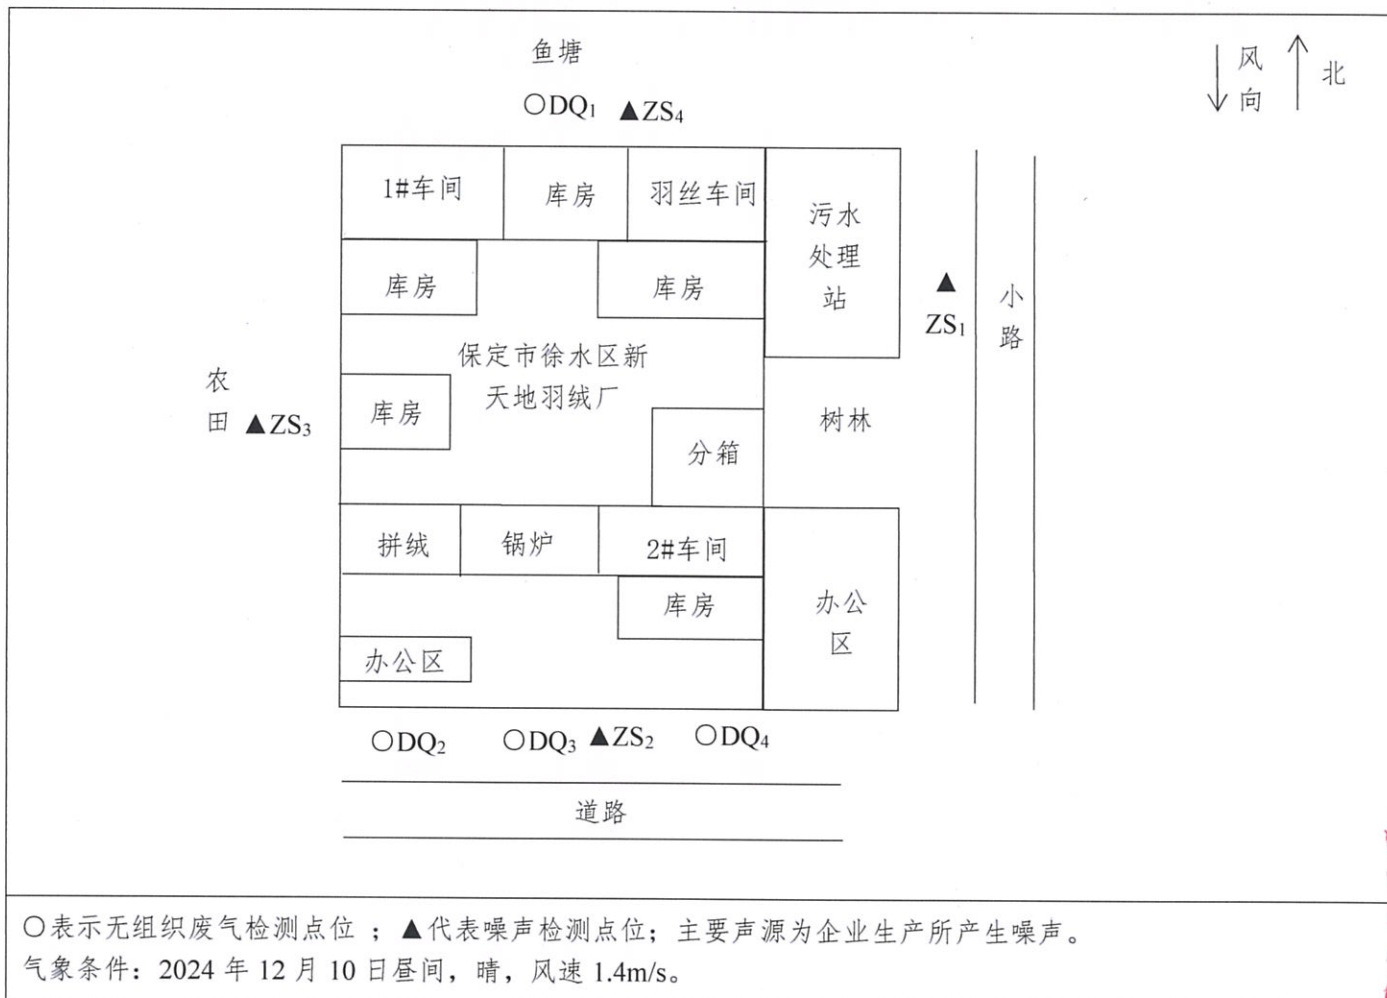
鱼塘

○DQ$_1$ ▲ZS$_4$

风向

北

1#车间

库房

羽丝车间

污水处理站

库房

库房

▲ ZS$_1$

小路

保定市徐水区新天地羽绒厂

农田 ▲ZS$_3$

库房

树林

分箱

拼绒

锅炉

2#车间

库房

办公区

办公区

○DQ$_2$ ○DQ$_3$ ▲ZS$_2$ ○DQ$_4$

道路

○表示无组织废气检测点位 ；▲代表噪声检测点位；主要声源为企业生产所产生噪声。
气象条件：2024 年 12 月 10 日昼间，晴，风速 1.4m/s。